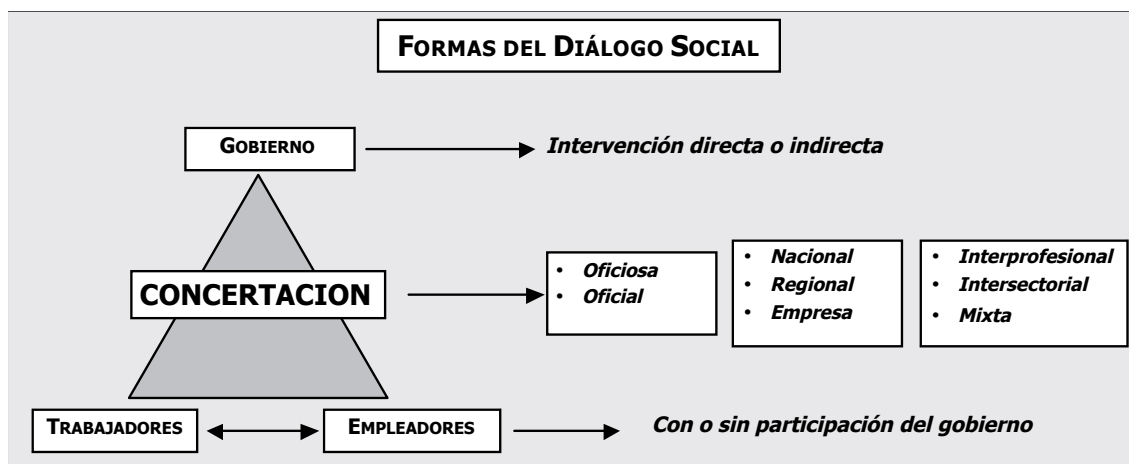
FORMAS DEL DIÁLOGO SOCIAL

GOBIERNO

Intervención directa o indirecta

CONCERTACION

- Oficiosa
- Oficial

- Nacional
- Regional
- Empresa

- Interprofesional
- Intersectorial
- Mixta

TRABAJADORES

EMPLEADORES

Con o sin participación del gobierno